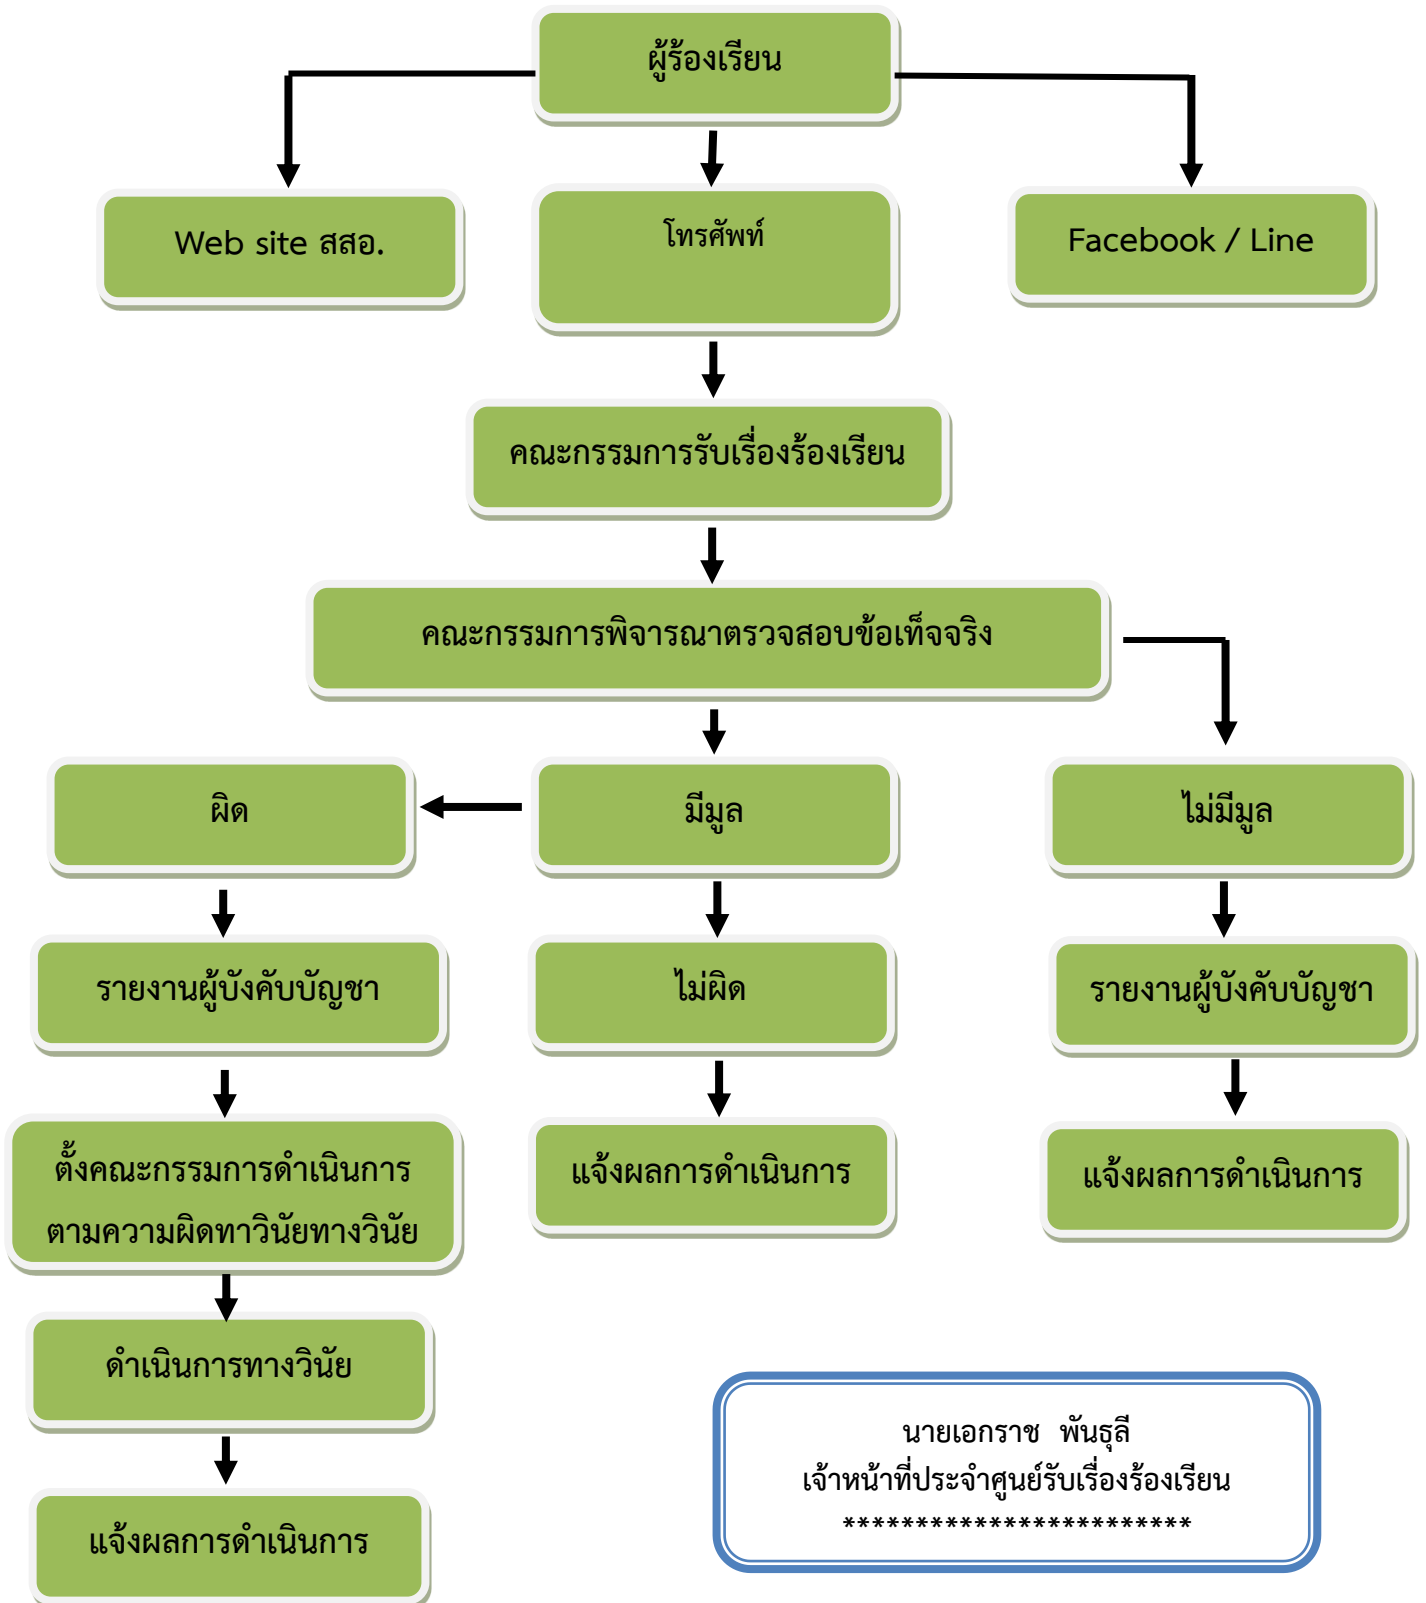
ผู้ร้องเรียน

Web site สสอ.

โทรศัพท์

Facebook / Line

คณะกรรมการรับเรื่องร้องเรียน

คณะกรรมการพิจารณาตรวจสอบข้อเท็จจริง

ผิด

มีมูล

ไม่มีมูล

รายงานผู้บังคับบัญชา

ไม่ผิด

รายงานผู้บังคับบัญชา

ตั้งคณะกรรมการดำเนินการ ตามความผิดทาวินัยทางวินัย

แจ้งผลการดำเนินการ

แจ้งผลการดำเนินการ

ดำเนินการทางวินัย

แจ้งผลการดำเนินการ

นายเอกราช พันธุลี
เจ้าหน้าที่ประจำศูนย์รับเรื่องร้องเรียน
************************